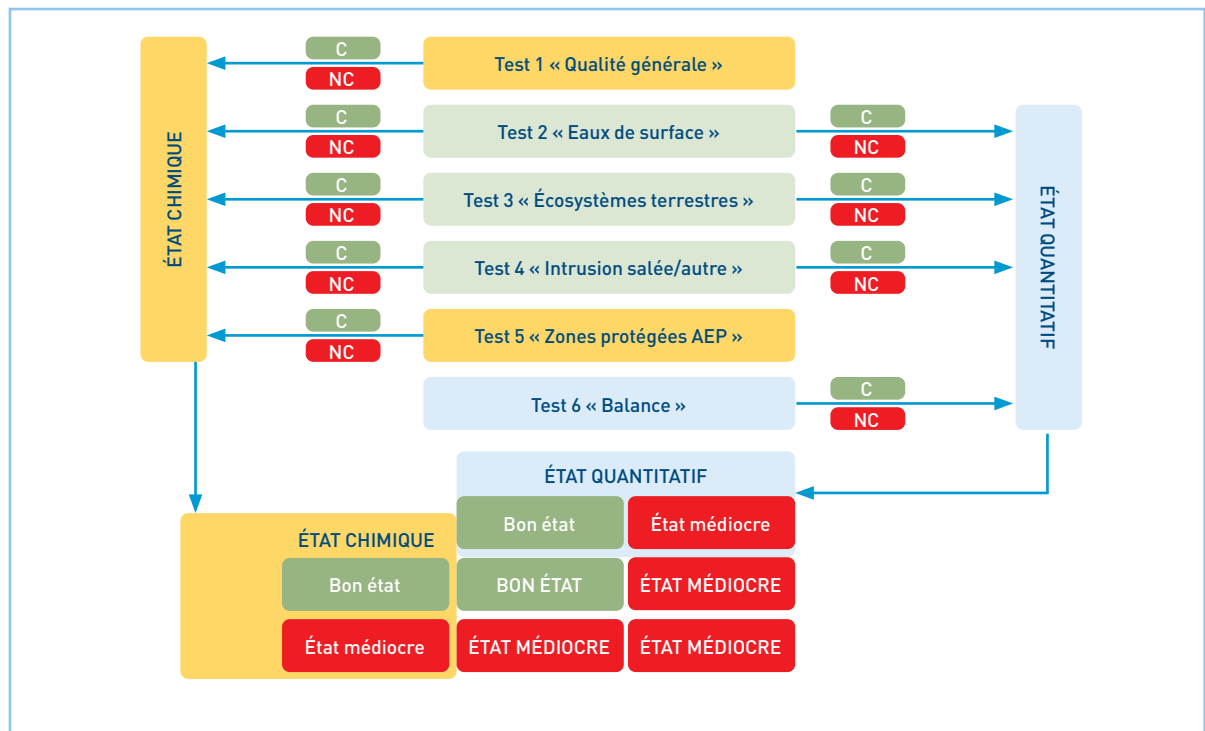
ÉTAT CHIMIQUE

C
NC
Test 1 « Qualité générale »

C
NC
Test 2 « Eaux de surface »
C
NC

C
NC
Test 3 « Écosystèmes terrestres »
C
NC

C
NC
Test 4 « Intrusion salée/autre »
C
NC

C
NC
Test 5 « Zones protégées AEP »

Test 6 « Balance »
C
NC

ÉTAT QUANTITATIF

ÉTAT QUANTITATIF

| ÉTAT CHIMIQUE | Bon état | État médiocre |
|---|---|---|
| Bon état | BON ÉTAT | ÉTAT MÉDIOCRE |
| État médiocre | ÉTAT MÉDIOCRE | ÉTAT MÉDIOCRE |